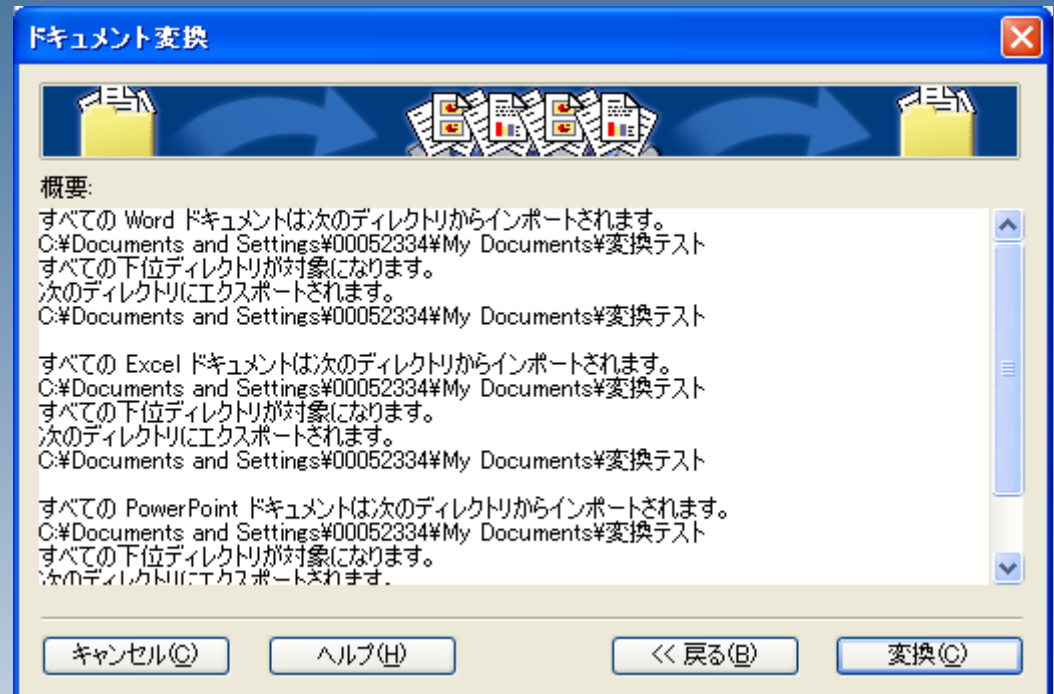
ドキュメント変換

概要:

すべての Word ドキュメントは次のディレクトリからインポートされます。
C:¥Documents and Settings¥00052334¥My Documents¥変換テスト
すべての下位ディレクトリが対象になります。
次のディレクトリにエクスポートされます。
C:¥Documents and Settings¥00052334¥My Documents¥変換テスト

すべての Excel ドキュメントは次のディレクトリからインポートされます。
C:¥Documents and Settings¥00052334¥My Documents¥変換テスト
すべての下位ディレクトリが対象になります。
次のディレクトリにエクスポートされます。
C:¥Documents and Settings¥00052334¥My Documents¥変換テスト

すべての PowerPoint ドキュメントは次のディレクトリからインポートされます。
C:¥Documents and Settings¥00052334¥My Documents¥変換テスト
すべての下位ディレクトリが対象になります。
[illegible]

キャンセル(C)
ヘルプ(H)
<< 戻る(B)
変換(C)